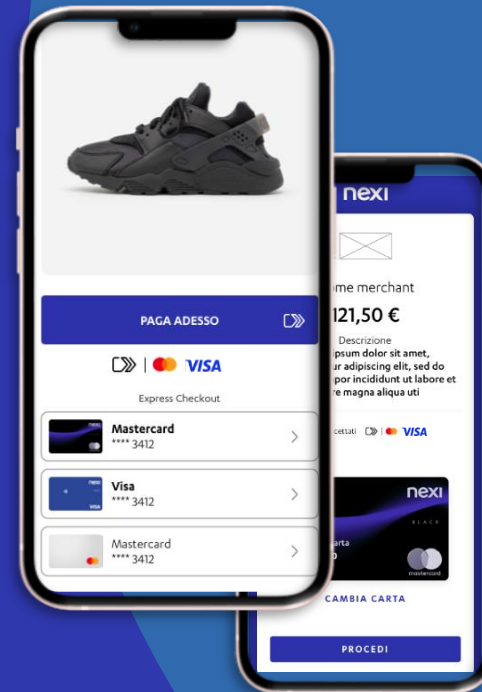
PAGA ADESSO

| VISA

Express Checkout

nexi
Mastercard
**** 3412

nexi
VISA
Visa
**** 3412

Mastercard
**** 3412

nexi

ome merchant

121,50 €

Descrizione
ipsum dolor sit amet, ur adipiscing elit, sed do por incididunt ut labore et re magna aliqua uti

cettati | VISA

nexi
BLACK
rta
mastercard

CAMBIA CARTA

PROCEDI